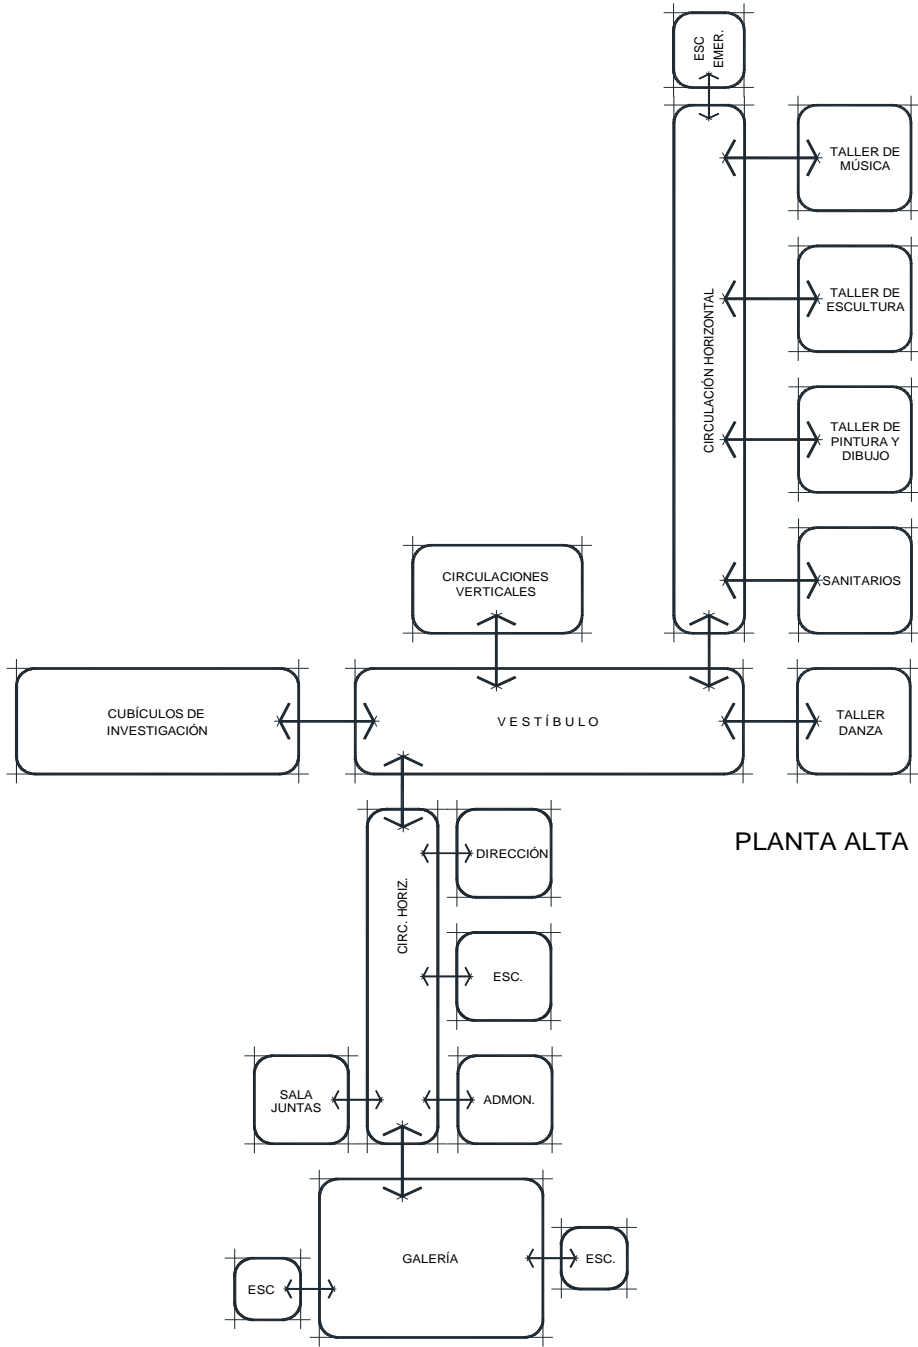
ESC
EMER.

TALLER DE MÚSICA

TALLER DE ESCULTURA

CIRCULACIÓN HORIZONTAL

TALLER DE PINTURA Y DIBUJO

SANITARIOS

CIRCULACIONES VERTICALES

CUBÍCULOS DE INVESTIGACIÓN

VESTÍBULO

TALLER DANZA

PLANTA ALTA

DIRECCIÓN

CIRC. HORIZ.

ESC.

SALA JUNTAS

ADMON.

GALERÍA

ESC.

ESC